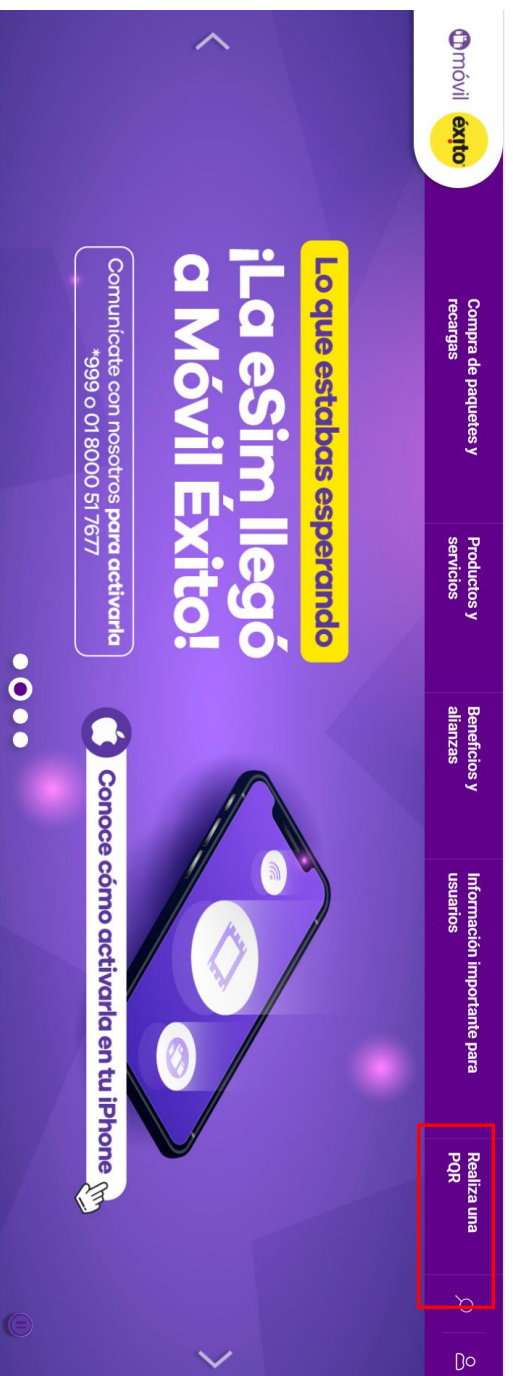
móvil éxito

Compra de paquetes y recargas

Productos y servicios

Beneficios y alianzas

Información importante para usuarios

Realiza una PQR

Lo que estabas esperando

¡La eSim llegó a Móvil Éxito!

Comunícate con nosotros para activarla *999 o 01 8000 51 7677

Conoce cómo activarla en tu iPhone